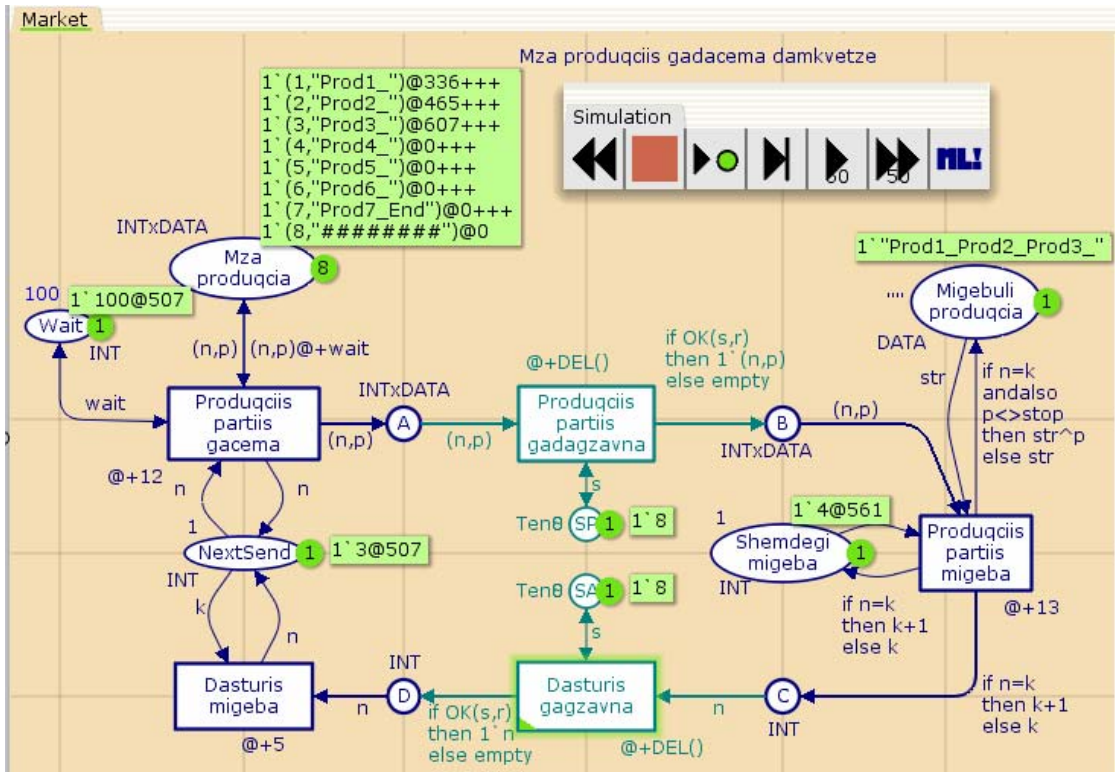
Market

Mza produqciis gadacema damkvetze

1`(1,"Prod1_")@336+++
1`(2,"Prod2_")@465+++
1`(3,"Prod3_")@607+++
1`(4,"Prod4_")@0+++
1`(5,"Prod5_")@0+++
1`(6,"Prod6_")@0+++
1`(7,"Prod7_End")@0+++
1`(8,"########")@0

Simulation

60 50 ML!

INTxDATA
Mza produqcia 8

1`"Prod1_Prod2_Prod3_"

100
1`100@507
Wait 1
INT

"" Migebuli produqcia 1
DATA

(n,p) (n,p)@+wait
@+DEL()
if OK(s,r) then 1`(n,p) else empty

wait
Produqciis partiis gacema
INTxDATA
A
(n,p)
(n,p)
Produqciis partiis gadagzavna
B
(n,p)
INTxDATA

str
if n=k andalso p<>stop then str^p else str

@+12
n n
1
NextSend 1 1`3@507
INT
k n

s
Tenθ SP 1 1`8

1
1`4@561
Shemdegi migeba 1
INT
Produqciis partiis migeba
@+13

Tenθ SA 1 1`8
s

if n=k then k+1 else k

INT
Dasturis migeba
n
D
if OK(s,r) then 1`n else empty
Dasturis gagzavna
n
C
INT
@+DEL()
@+5

if n=k then k+1 else k